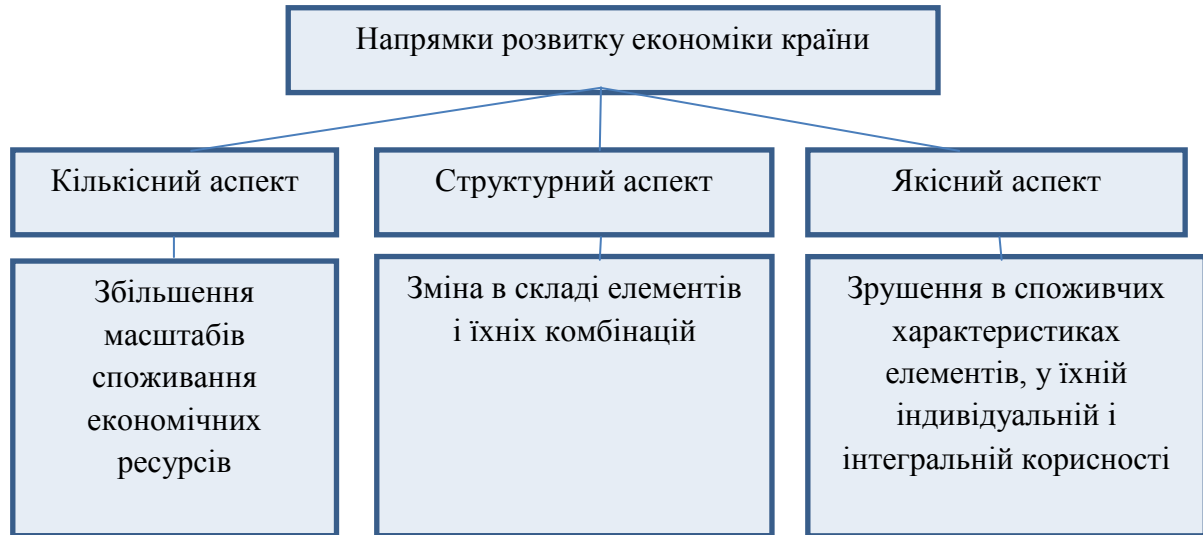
Напрямки розвитку економіки країни

Кількісний аспект

Збільшення масштабів споживання економічних ресурсів

Структурний аспект

Зміна в складі елементів і їхніх комбінацій

Якісний аспект

Зрушення в споживчих характеристиках елементів, у їхній індивідуальній і інтегральній корисності